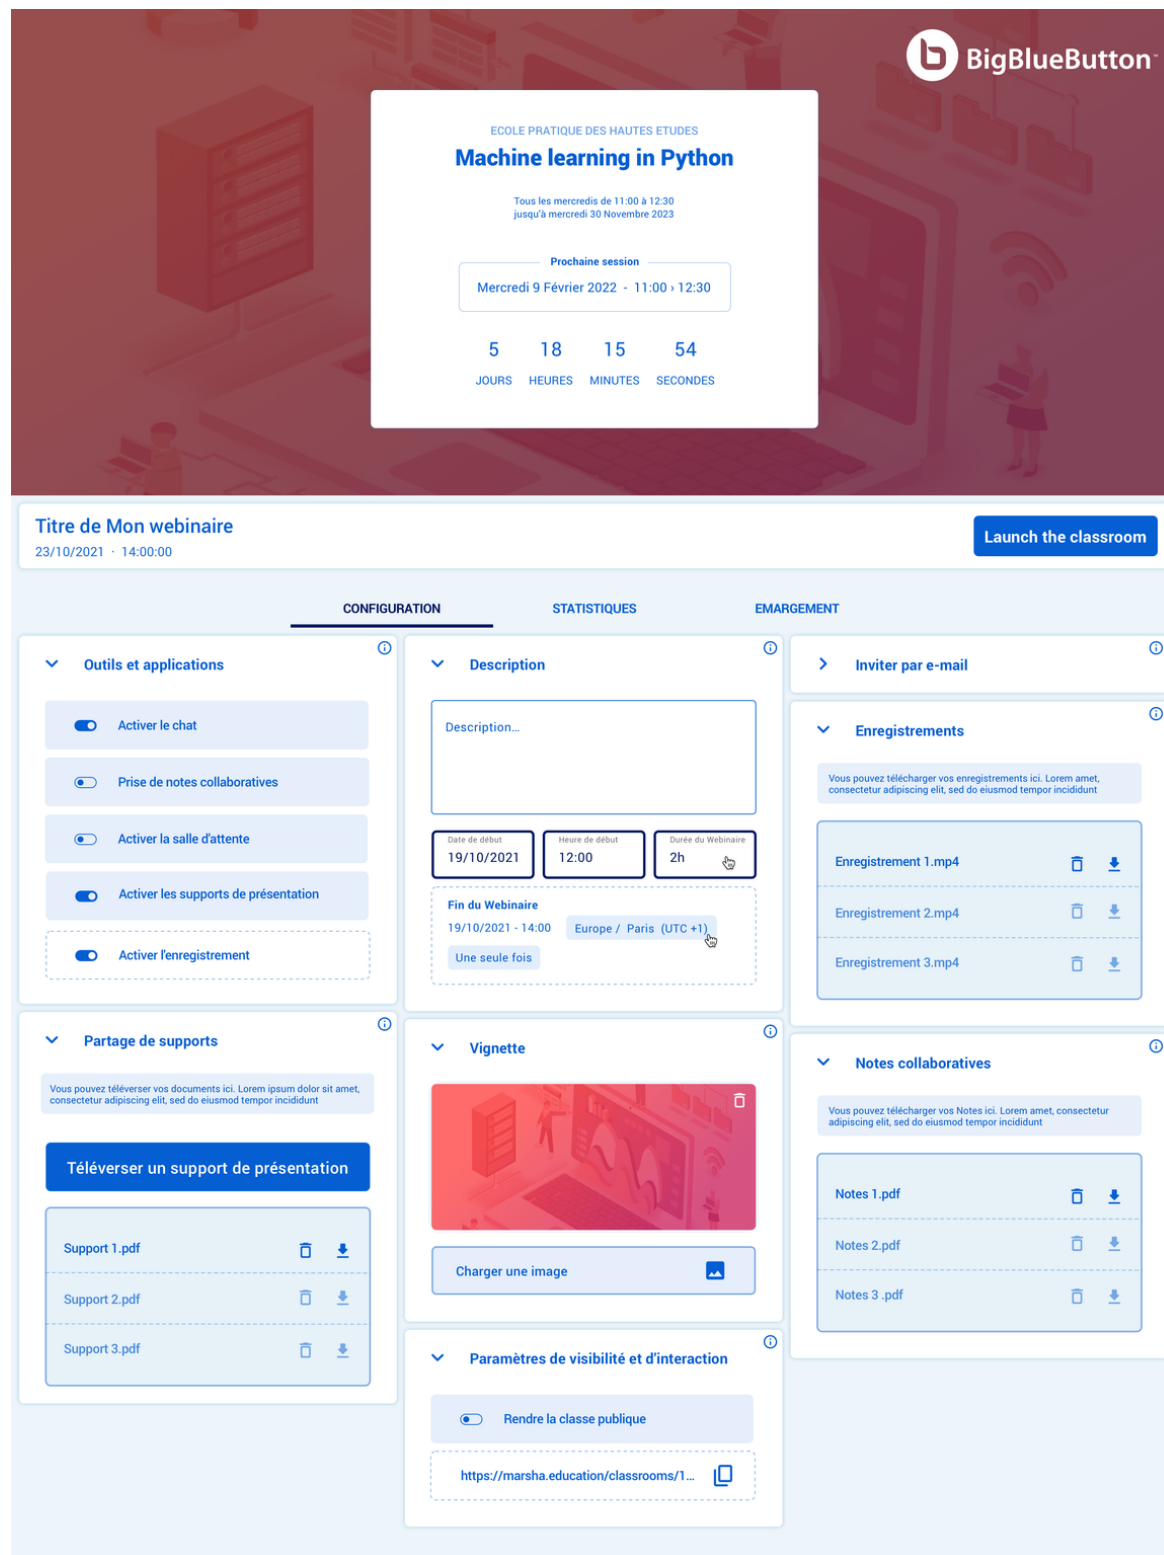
BigBlueButton

ECOLE PRATIQUE DES HAUTES ETUDES
Machine learning in Python

Tous les mercredis de 11:00 à 12:30
jusqu'à mercredi 30 Novembre 2023

Prochaine session
Mercredi 9 Février 2022 - 11:00 › 12:30

5 JOURS 18 HEURES 15 MINUTES 54 SECONDES

Titre de Mon webinaire
23/10/2021 · 14:00:00

Launch the classroom

CONFIGURATION STATISTIQUES EMARGEMENT

Outils et applications
Activer le chat
Prise de notes collaboratives
Activer la salle d'attente
Activer les supports de présentation
Activer l'enregistrement

Partage de supports
Vous pouvez téléverser vos documents ici. Lorem ipsum dolor sit amet, consectetur adipiscing elit, sed do eiusmod tempor incididunt
Téléverser un support de présentation
Support 1.pdf
Support 2.pdf
Support 3.pdf

Description
Description...
Date de début 19/10/2021
Heure de début 12:00
Durée du Webinaire 2h
Fin du Webinaire
19/10/2021 - 14:00 Europe / Paris (UTC +1)
Une seule fois

Vignette
Charger une image

Paramètres de visibilité et d'interaction
Rendre la classe publique
https://marsha.education/classrooms/1...

Inviter par e-mail

Enregistrements
Vous pouvez télécharger vos enregistrements ici. Lorem amet, consectetur adipiscing elit, sed do eiusmod tempor incididunt
Enregistrement 1.mp4
Enregistrement 2.mp4
Enregistrement 3.mp4

Notes collaboratives
Vous pouvez télécharger vos Notes ici. Lorem amet, consectetur adipiscing elit, sed do eiusmod tempor incididunt
Notes 1.pdf
Notes 2.pdf
Notes 3 .pdf